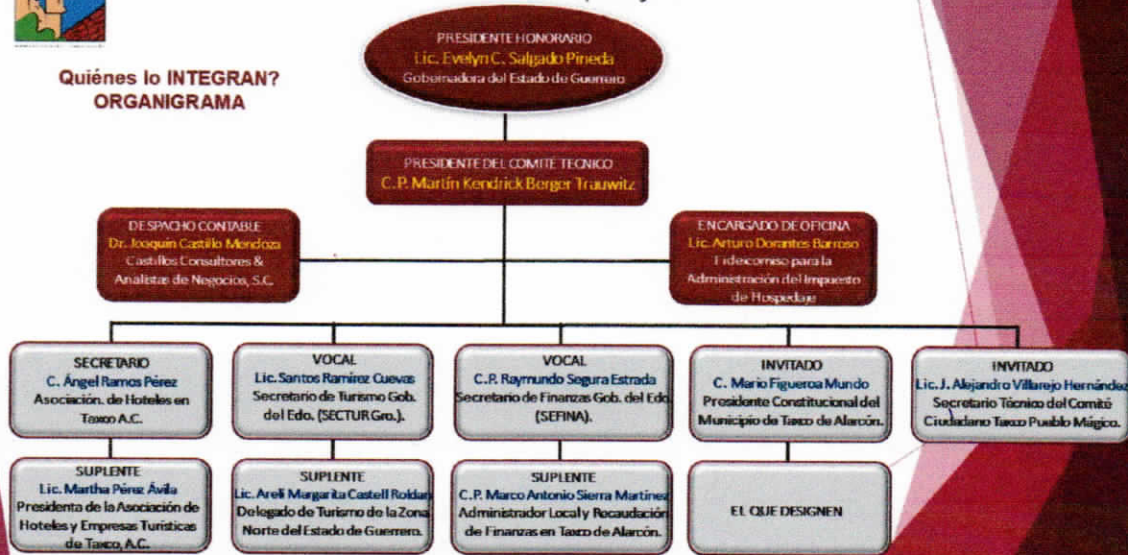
Quiénes lo INTEGRAN?
ORGANIGRAMA

PRESIDENTE HONORARIO
Lic. Evelyn C. Salgado Pineda
Gobernadora del Estado de Guerrero

PRESIDENTE DEL COMITÉ TECNICO
C.P. Martín Kendrick Berger Trauwitz

DESPACHO CONTABLE
Dr. Joaquín Castillo Mendoza
Castillos Consultores & Analistas de Negocios, S.C.

ENCARGADO DE OFICINA
Lic. Arturo Dorantes Barroso
Fideicomiso para la Administración del Impuesto de Hospedaje

SECRETARIO
C. Ángel Ramos Pérez
Asociación. de Hoteles en Taxco A.C.

VOCAL
Lic. Santos Ramírez Cuevas
Secretario de Turismo Gob. del Edo. (SECTUR Gro.).

VOCAL
C.P. Raymundo Segura Estrada
Secretario de Finanzas Gob. del Edo. (SEFINA).

INVITADO
C. Mario Figueroa Mundo
Presidente Constitucional del Municipio de Taxco de Alarcón.

INVITADO
Lic. J. Alejandro Villarejo Hernández
Secretario Técnico del Comité Ciudadano Taxco Pueblo Mágico.

SUPLENTE
Lic. Martha Pérez Ávila
Presidenta de la Asociación de Hoteles y Empresas Turísticas de Taxco, A.C.

SUPLENTE
Lic. Areli Margarita Castell Roldan
Delegado de Turismo de la Zona Norte del Estado de Guerrero.

SUPLENTE
C.P. Marco Antonio Sierra Martínez
Administrador Local y Recaudación de Finanzas en Taxco de Alarcón.

EL QUE DESIGNEN